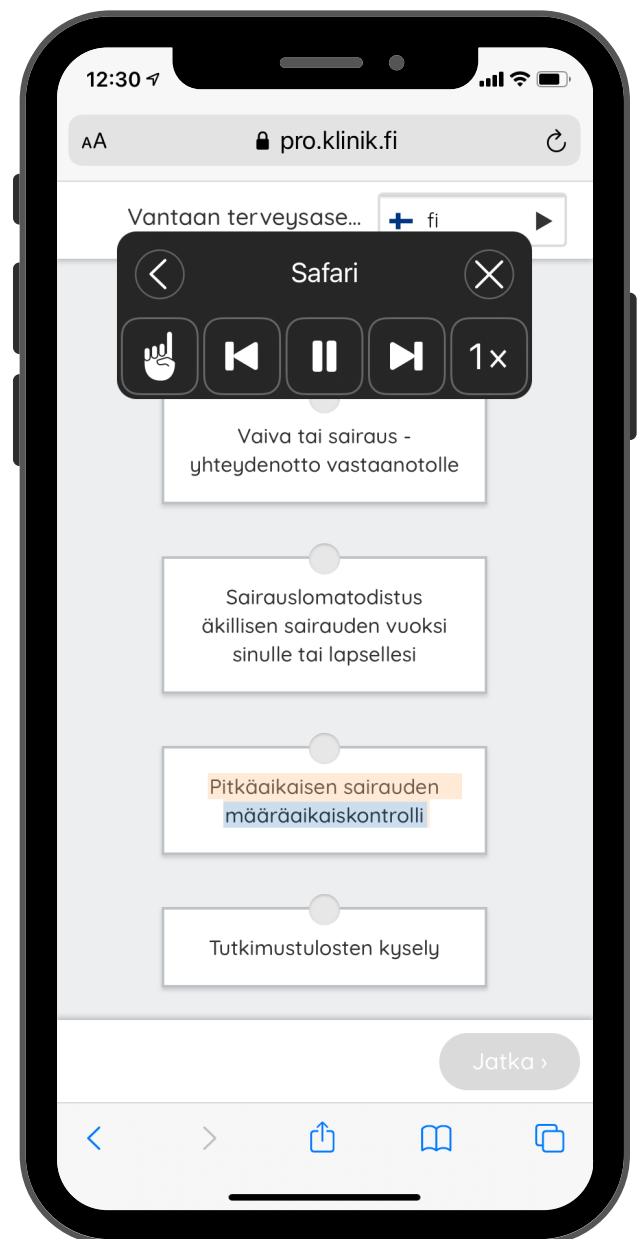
12:30

AA pro.klinik.fi

Vantaan terveysase... fi

Safari

1×

Vaiva tai sairaus - yhteydenotto vastaanotolle

Sairauslomatodistus äkillisen sairauden vuoksi sinulle tai lapsellesi

Pitkäaikaisen sairauden määräaikaiskontrolli

Tutkimustulosten kysely

Jatka ›